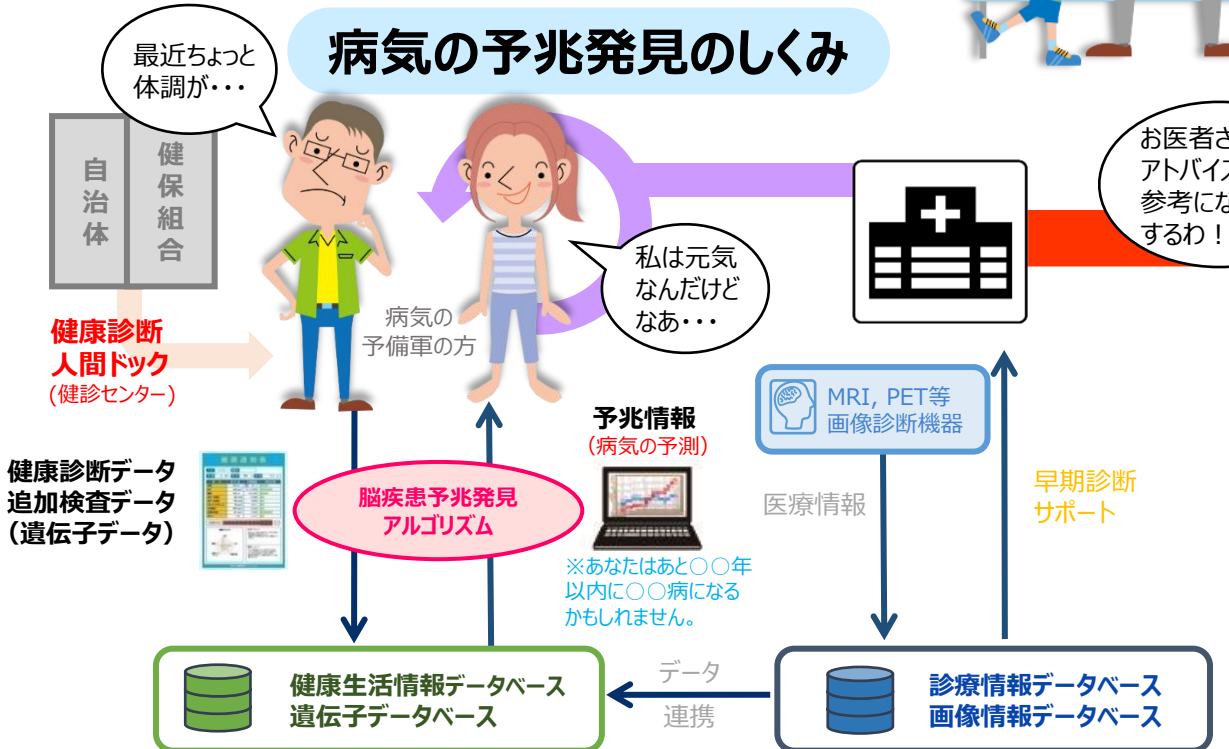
病気の予兆発見のしくみ

最近ちょっと体調が・・・

自治体

健保組合

健康診断
人間ドック
(健診センター)

病気の予備軍の方

私は元気なんだけどなあ・・・

お医者さ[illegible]
アトバイ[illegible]
参考にな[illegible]
するわ！

健康診断データ
追加検査データ
(遺伝子データ)

脳疾患予兆発見アルゴリズム

予兆情報
(病気の予測)

※あなたはあと○○年以内に○○病になるかもしれません。

MRI, PET等
画像診断機器

医療情報

早期診断
サポート

健康生活情報データベース
遺伝子データベース

データ
連携

診療情報データベース
画像情報データベース